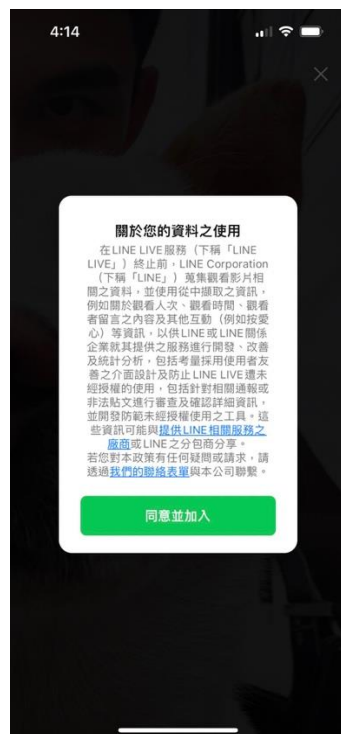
4:14

關於您的資料之使用

在LINE LIVE服務（下稱「LINE LIVE」）終止前，LINE Corporation（下稱「LINE」）蒐集觀看影片相關之資料，並使用從中擷取之資訊，例如關於觀看人次、觀看時間、觀看者留言之內容及其他互動（例如按愛心）等資訊，以供LINE或LINE關係企業就其提供之服務進行開發、改善及統計分析，包括考量採用使用者友善之介面設計及防止LINE LIVE遭未經授權的使用，包括針對相關通報或非法貼文進行審查及確認詳細資訊，並開發防範未經授權使用之工具。這些資訊可能與提供LINE相關服務之廠商或LINE之分包商分享。
若您對本政策有任何疑問或請求，請透過我們的聯絡表單與本公司聯繫。

同意並加入